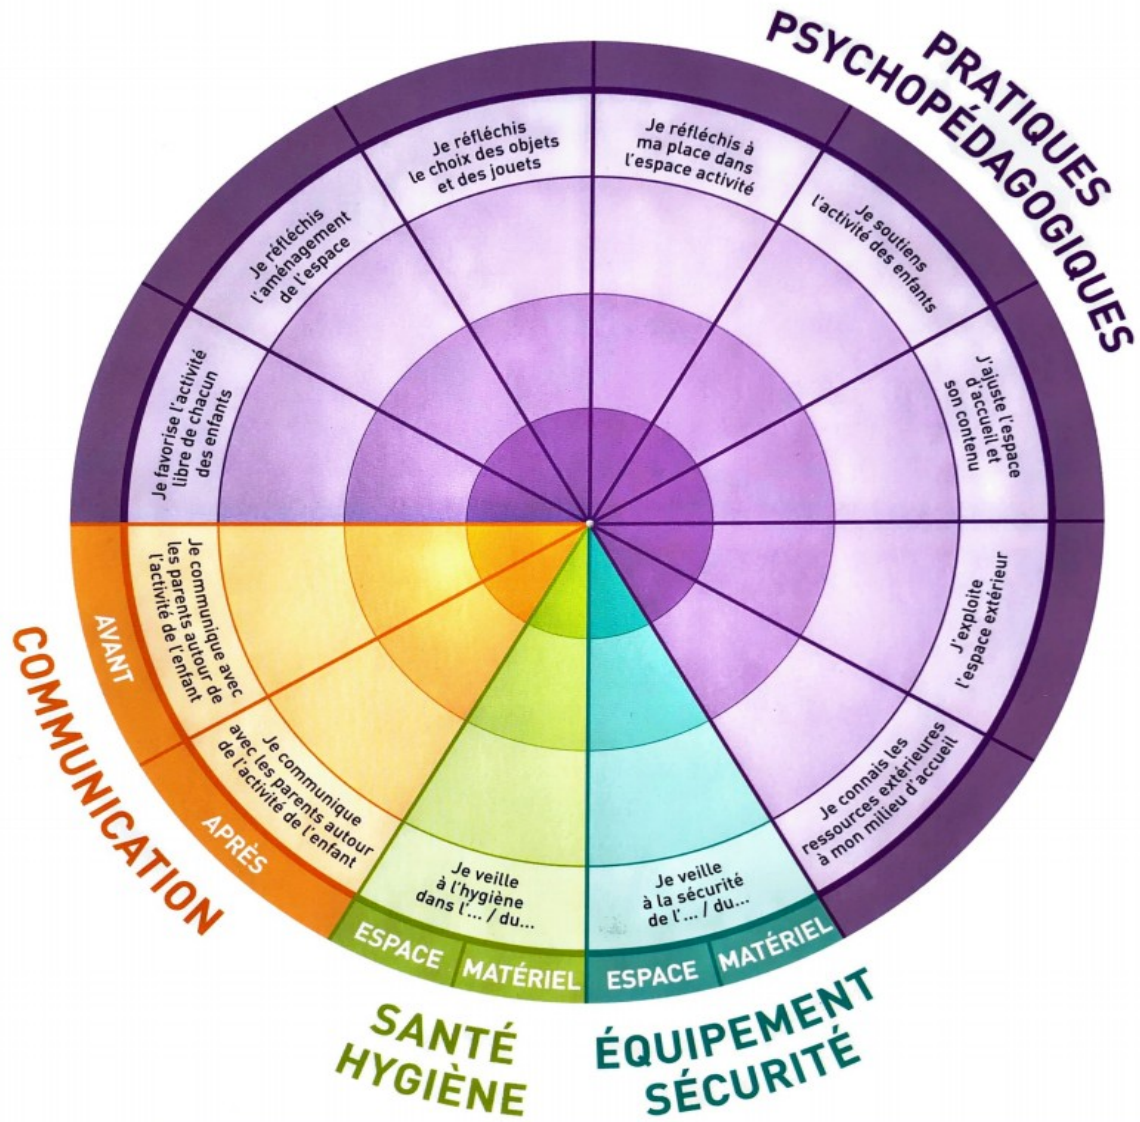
PRATIQUES PSYCHOPÉDAGOGIQUES

Je réfléchis le choix des objets et des jouets

Je réfléchis à ma place dans l'espace activité

Je soutiens l'activité des enfants

J'ajuste l'espace d'accueil et son contenu

J'exploite l'espace extérieur

Je connais les ressources extérieures à mon milieu d'accueil

Je réfléchis l'aménagement de l'espace

Je favorise l'activité libre de chacun des enfants

Je communique avec les parents autour de l'activité de l'enfant

Je communique avec les parents autour de l'activité de l'enfant

AVANT

APRÈS

COMMUNICATION

Je veille à l'hygiène dans l'... / du...

ESPACE

MATÉRIEL

SANTÉ HYGIÈNE

Je veille à la sécurité de l'... / du...

ESPACE

MATÉRIEL

ÉQUIPEMENT SÉCURITÉ